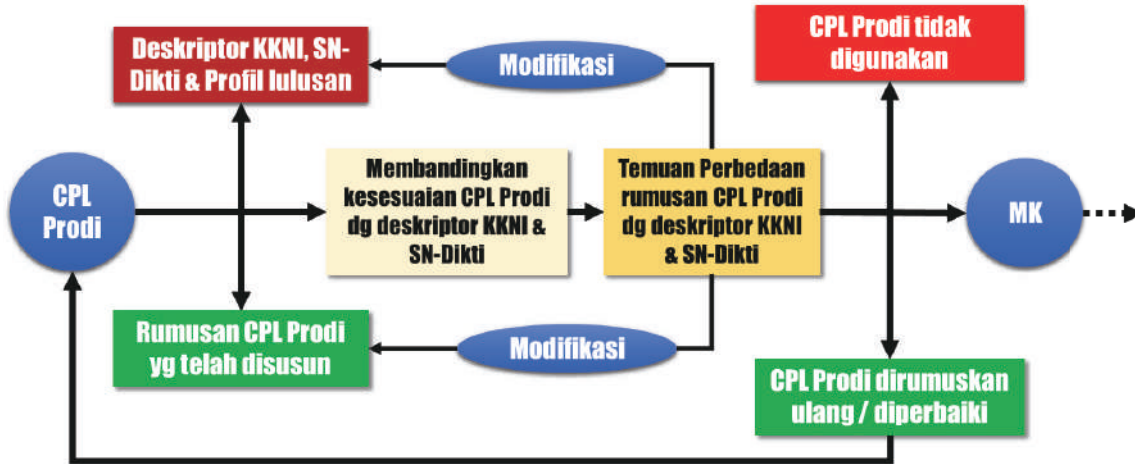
Deskriptor KKNI, SN-Dikti & Profil lulusan

Modifikasi

CPL Prodi tidak digunakan

CPL Prodi

Membandingkan kesesuaian CPL Prodi dg deskriptor KKNI & SN-Dikti

Temuan Perbedaan rumusan CPL Prodi dg deskriptor KKNI & SN-Dikti

MK

Rumusan CPL Prodi yg telah disusun

Modifikasi

CPL Prodi dirumuskan ulang / diperbaiki